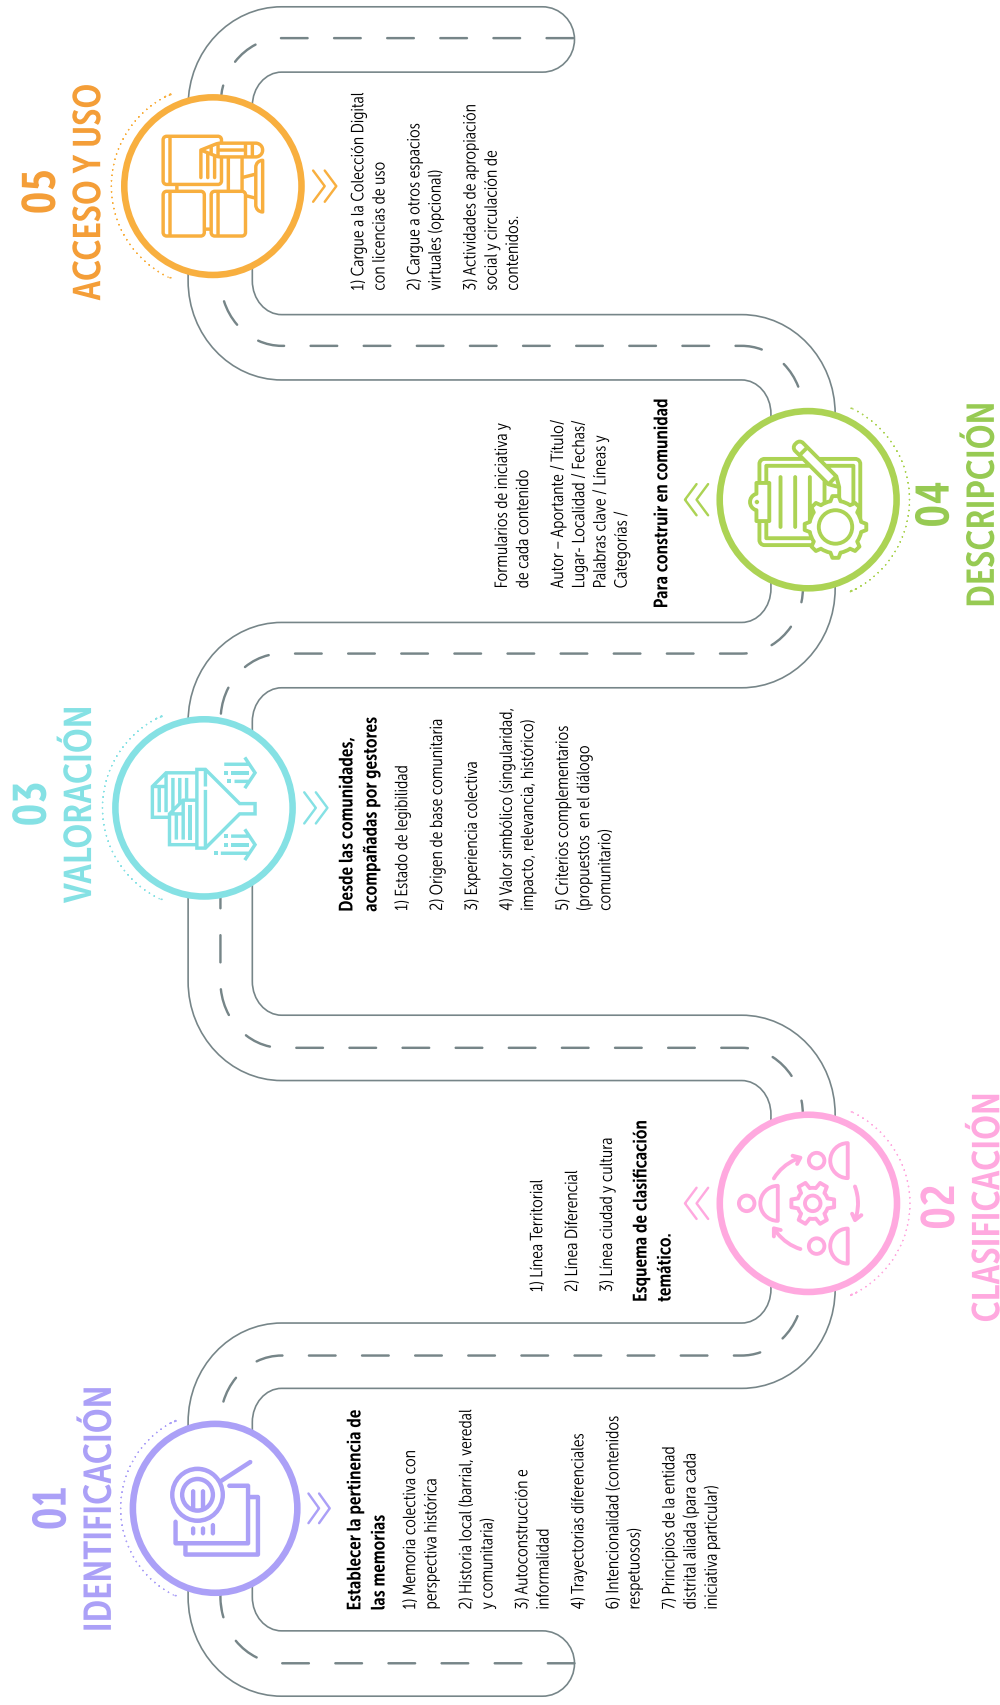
01
IDENTIFICACIÓN

Establecer la pertinencia de las memorias

1) Memoria colectiva con perspectiva histórica

2) Historia local (barrial, veredal y comunitaria)

3) Autoconstrucción e informalidad

4) Trayectorias diferenciales

6) Intencionalidad (contenidos respetuosos)

7) Principios de la entidad distrital aliada (para cada iniciativa particular)

02
CLASIFICACIÓN

1) Línea Territorial

2) Línea Diferencial

3) Línea ciudad y cultura

Esquema de clasificación temático.

03
VALORACIÓN

Desde las comunidades, acompañadas por gestores

1) Estado de legibilidad

2) Origen de base comunitaria

3) Experiencia colectiva

4) Valor simbólico (singularidad, impacto, relevancia, histórico)

5) Criterios complementarios (propuestos en el diálogo comunitario)

04
DESCRIPCIÓN

Formularios de iniciativa y de cada contenido

Autor – Aportante / Título/ Lugar- Localidad / Fechas/ Palabras clave / Líneas y Categorías /

Para construir en comunidad

05
ACCESO Y USO

1) Cargue a la Colección Digital con licencias de uso

2) Cargue a otros espacios virtuales (opcional)

3) Actividades de apropiación social y circulación de contenidos.